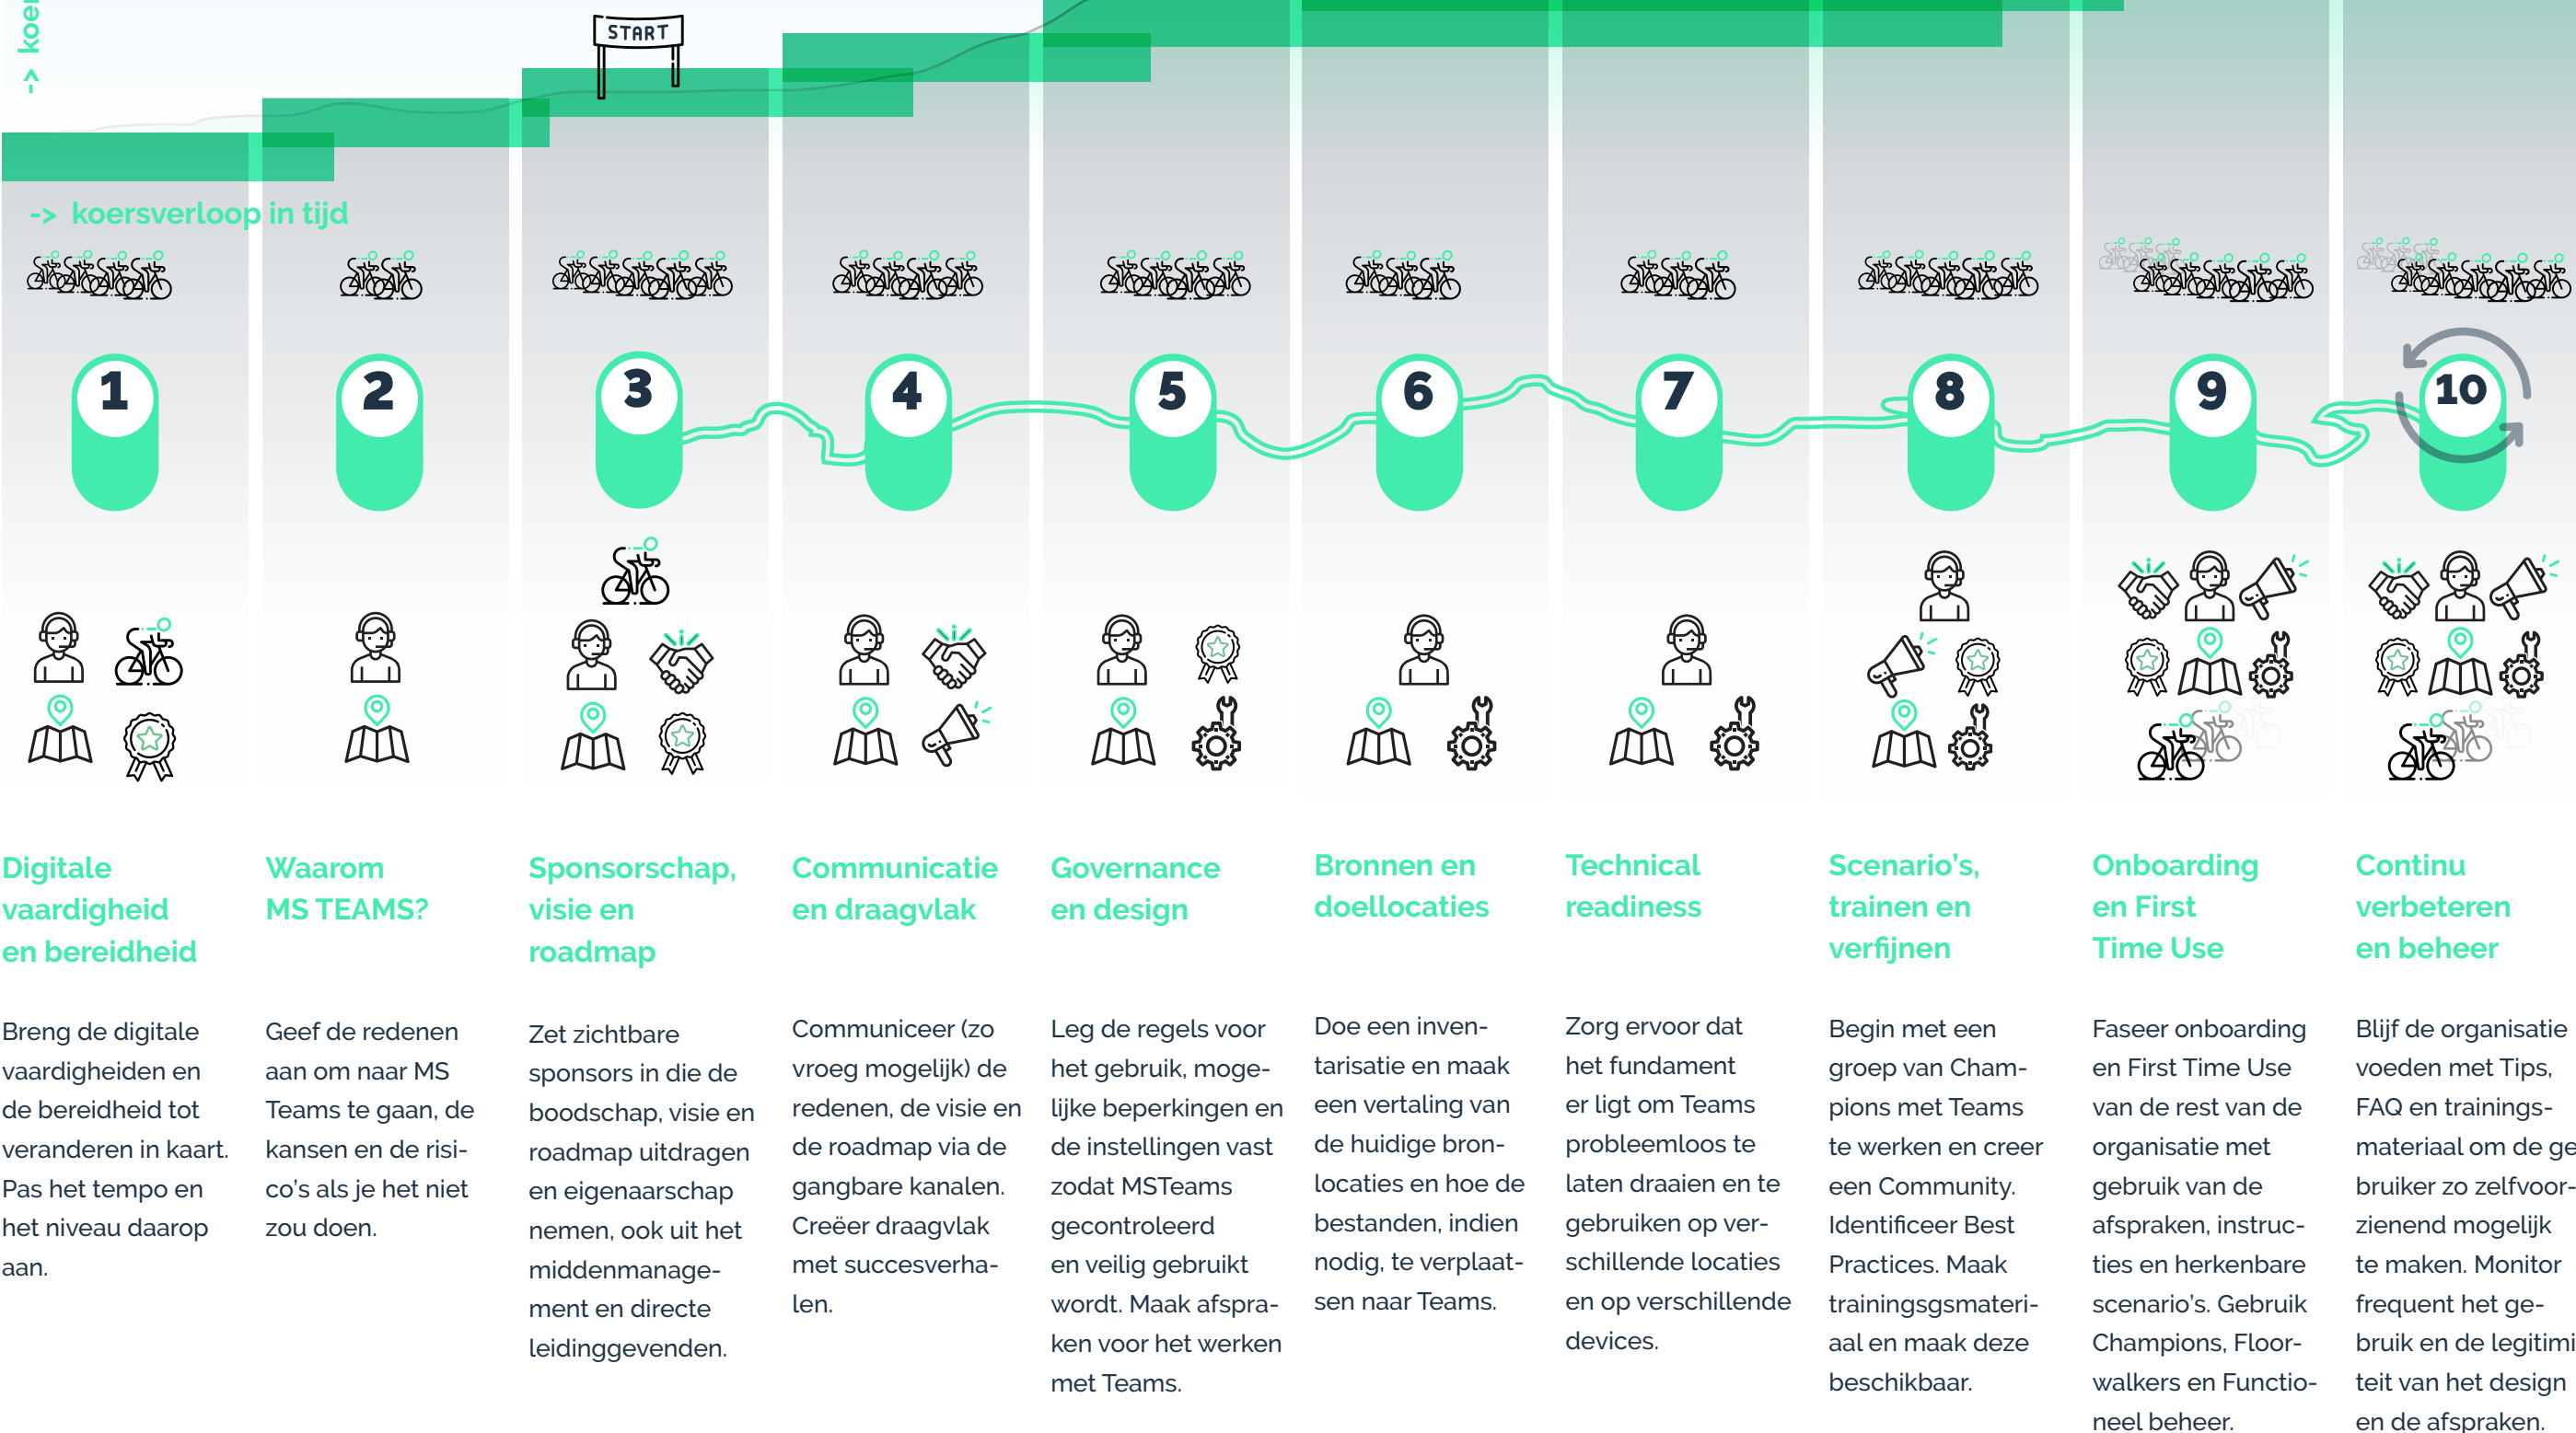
-> koe

START

-> koersverloop in tijd

1

2

3

4

5

6

7

8

9

10

Digitale vaardigheid en bereidheid

Breng de digitale vaardigheden en de bereidheid tot veranderen in kaart. Pas het tempo en het niveau daarop aan.

Waarom MS TEAMS?

Geef de redenen aan om naar MS Teams te gaan, de kansen en de risico's als je het niet zou doen.

Sponsorschap, visie en roadmap

Zet zichtbare sponsors in die de boodschap, visie en roadmap uitdragen en eigenaarschap nemen, ook uit het middenmanagement en directe leidinggevenden.

Communicatie en draagvlak

Communiceer (zo vroeg mogelijk) de redenen, de visie en de roadmap via de gangbare kanalen. Creëer draagvlak met succesverhalen.

Governance en design

Leg de regels voor het gebruik, mogelijke beperkingen en de instellingen vast zodat MSTeams gecontroleerd en veilig gebruikt wordt. Maak afspraken voor het werken met Teams.

Bronnen en doellocaties

Doe een inventarisatie en maak een vertaling van de huidige bronlocaties en hoe de bestanden, indien nodig, te verplaatsen naar Teams.

Technical readiness

Zorg ervoor dat het fundament er ligt om Teams probleemloos te laten draaien en te gebruiken op verschillende locaties en op verschillende devices.

Scenario's, trainen en verfijnen

Begin met een groep van Champions met Teams te werken en creer een Community. Identificeer Best Practices. Maak trainingsgsmateriaal en maak deze beschikbaar.

Onboarding en First Time Use

Faseer onboarding en First Time Use van de rest van de organisatie met gebruik van de afspraken, instructies en herkenbare scenario's. Gebruik Champions, Floorwalkers en Functioneel beheer.

Continu verbeteren en beheer

Blijf de organisatie voeden met Tips, FAQ en trainingsmateriaal om de ge bruiker zo zelfvoorzienend mogelijk te maken. Monitor frequent het gebruik en de legitimi teit van het design en de afspraken.